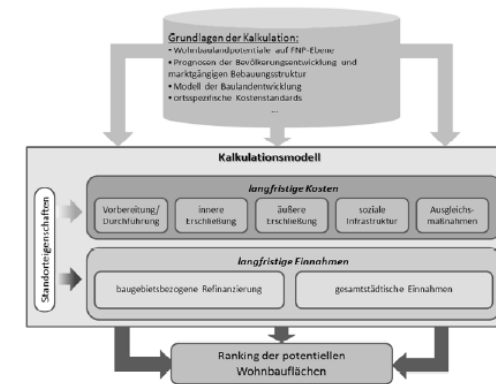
Grundlagen der Kalkulation:
• Wohnbaulandpotentiale auf FNP-Ebene
• Prognosen der Bevölkerungsentwicklung und marktgängigen Bebauungsstruktur
• Modell der Baulandentwicklung
• ortsspezifische Kostenstandards
...

Kalkulationsmodell

Standorteigenschaften

langfristige Kosten

Vorbereitung/ Durchführung

innere Erschließung

äußere Erschließung

soziale Infrastruktur

Ausgleichsmaßnahmen

langfristige Einnahmen

baugebietsbezogene Refinanzierung

gesamtstädtische Einnahmen

Ranking der potentiellen Wohnbauflächen